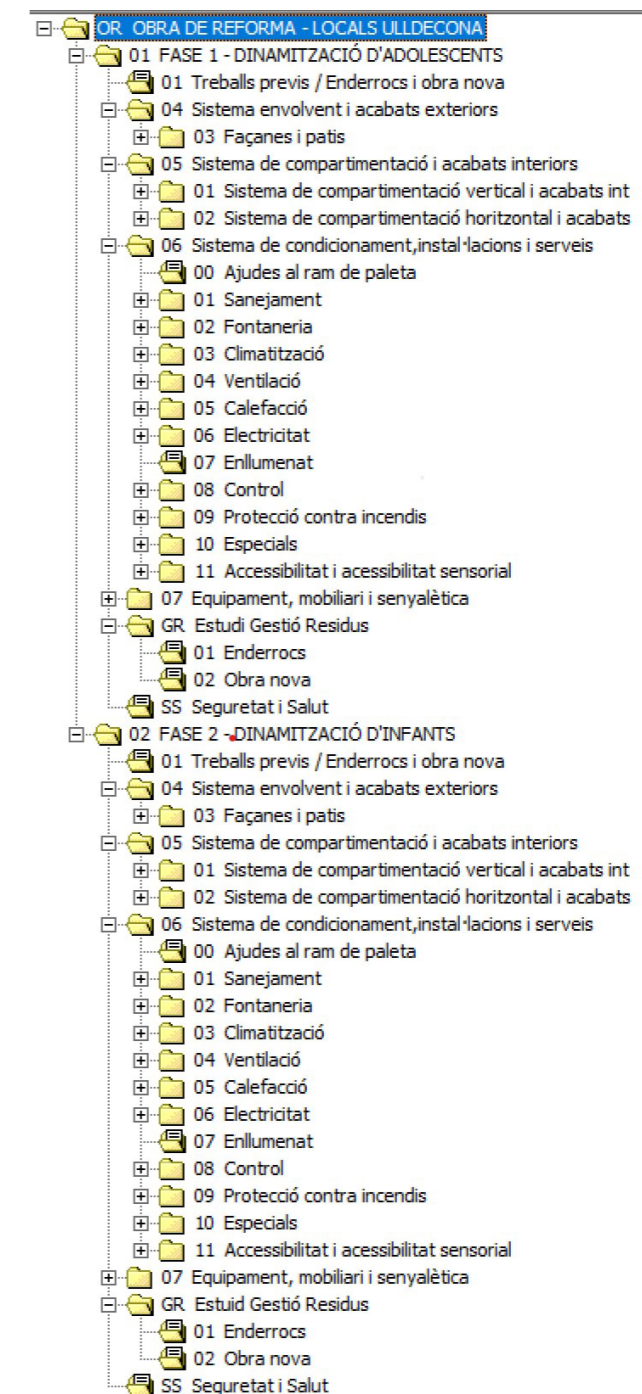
OR OBRA DE REFORMA - LOCALS ULLDECONA
01 FASE 1 - DINAMITZACIÓ D'ADOLESCENTS
01 Treballs previs / Enderrocs i obra nova
04 Sistema envolvent i acabats exteriors
03 Façanes i patis
05 Sistema de compartimentació i acabats interiors
01 Sistema de compartimentació vertical i acabats int
02 Sistema de compartimentació horitzontal i acabats
06 Sistema de condicionament,instal·lacions i serveis
00 Ajudes al ram de paleta
01 Sanejament
02 Fontaneria
03 Climatització
04 Ventilació
05 Calefacció
06 Electricitat
07 Enllumenat
08 Control
09 Protecció contra incendis
10 Especials
11 Accessibilitat i acessibilitat sensorial
07 Equipament, mobiliari i senyalètica
GR Estudi Gestió Residus
01 Enderrocs
02 Obra nova
SS Seguretat i Salut
02 FASE 2 - DINAMITZACIÓ D'INFANTS
01 Treballs previs / Enderrocs i obra nova
04 Sistema envolvent i acabats exteriors
03 Façanes i patis
05 Sistema de compartimentació i acabats interiors
01 Sistema de compartimentació vertical i acabats int
02 Sistema de compartimentació horitzontal i acabats
06 Sistema de condicionament,instal·lacions i serveis
00 Ajudes al ram de paleta
01 Sanejament
02 Fontaneria
03 Climatització
04 Ventilació
05 Calefacció
06 Electricitat
07 Enllumenat
08 Control
09 Protecció contra incendis
10 Especials
11 Accessibilitat i acessibilitat sensorial
07 Equipament, mobiliari i senyalètica
GR Estuid Gestió Residus
01 Enderrocs
02 Obra nova
SS Seguretat i Salut